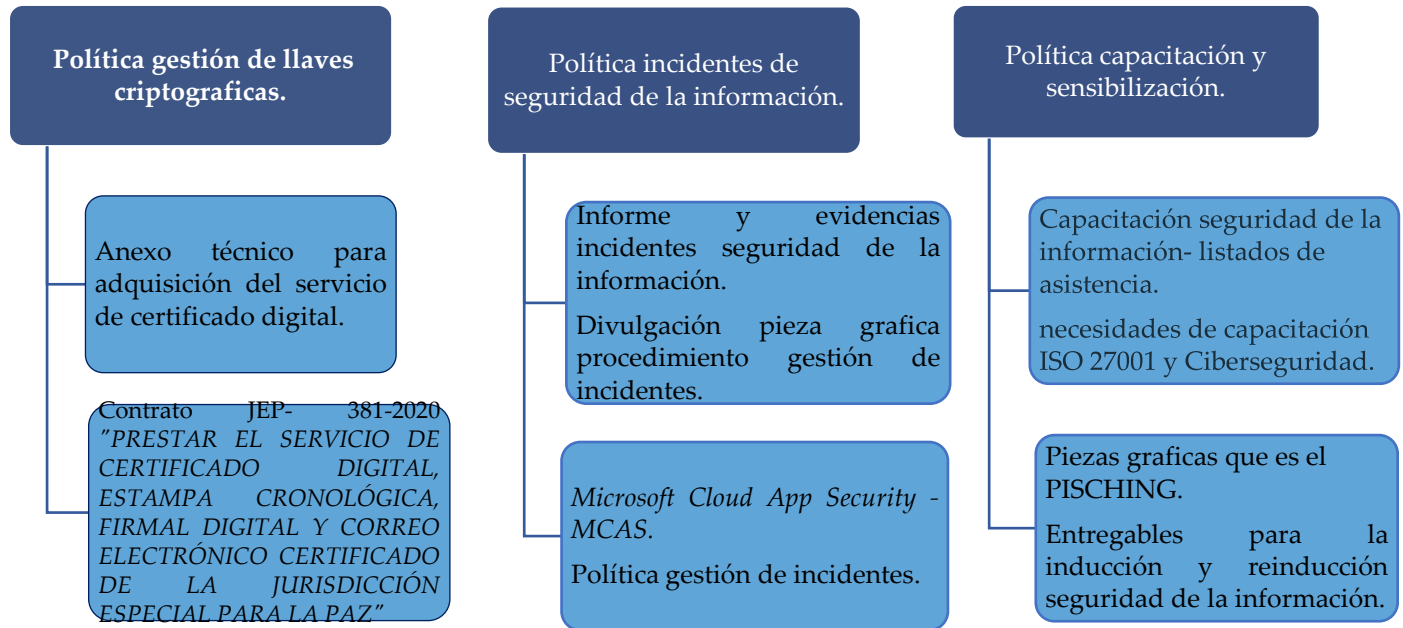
Política gestión de llaves criptograficas.

Anexo técnico para adquisición del servicio de certificado digital.

Contrato JEP- 381-2020 ”PRESTAR EL SERVICIO DE CERTIFICADO DIGITAL, ESTAMPA CRONOLÓGICA, FIRMAL DIGITAL Y CORREO ELECTRÓNICO CERTIFICADO DE LA JURISDICCIÓN ESPECIAL PARA LA PAZ”

Política incidentes de seguridad de la información.

Informe y evidencias incidentes seguridad de la información.

Divulgación pieza grafica procedimiento gestión de incidentes.

Microsoft Cloud App Security - MCAS.

Política gestión de incidentes.

Política capacitación y sensibilización.

Capacitación seguridad de la información- listados de asistencia.

necesidades de capacitación ISO 27001 y Ciberseguridad.

Piezas graficas que es el PISCHING.

Entregables para la inducción y reinducción seguridad de la información.